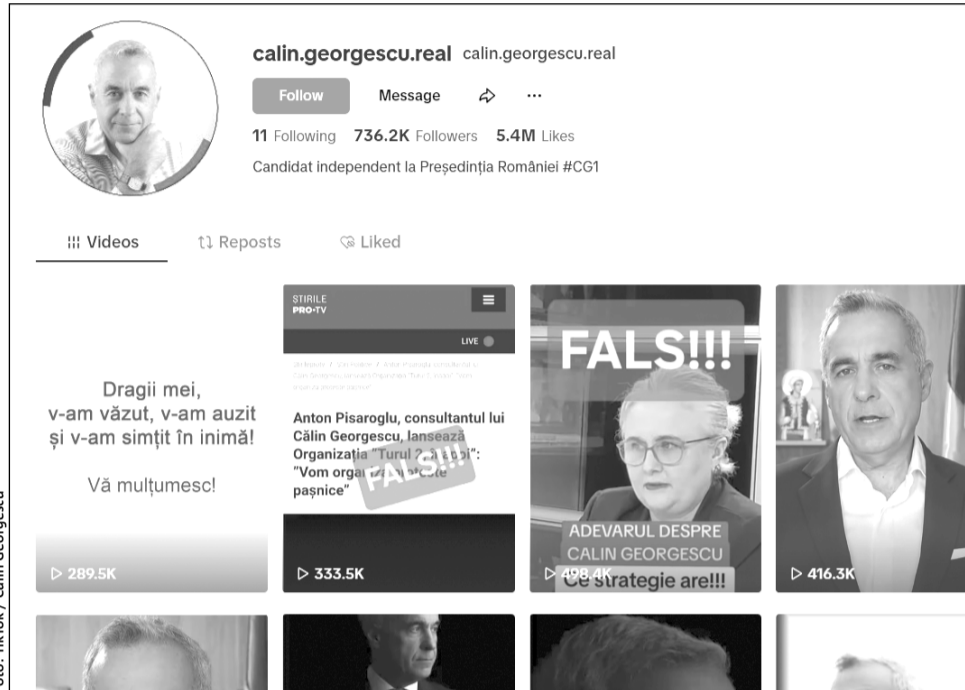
calin.georgescu.real calin.georgescu.real

Follow Message

11 Following 736.2K Followers 5.4M Likes

Candidat independent la Președinția României #CG1

Videos Reposts Liked

Dragii mei,
v-am văzut, v-am auzit
și v-am simțit în inimă!

Vă mulțumesc!

▷ 289.5K

ȘTIRILE PRO TV

LIVE

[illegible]

Anton Pisaroglu, consultantul lui Călin Georgescu, lansează Organizația "Turul 2 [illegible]": "Vom orga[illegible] pașnice"

FALS!!!

▷ 333.5K

FALS!!!

ADEVARUL DESPRE CALIN GEORGESCU

▷ 498.4K Ce strategie are!!!

▷ 416.3K

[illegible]: TikTok / Călin Georgescu